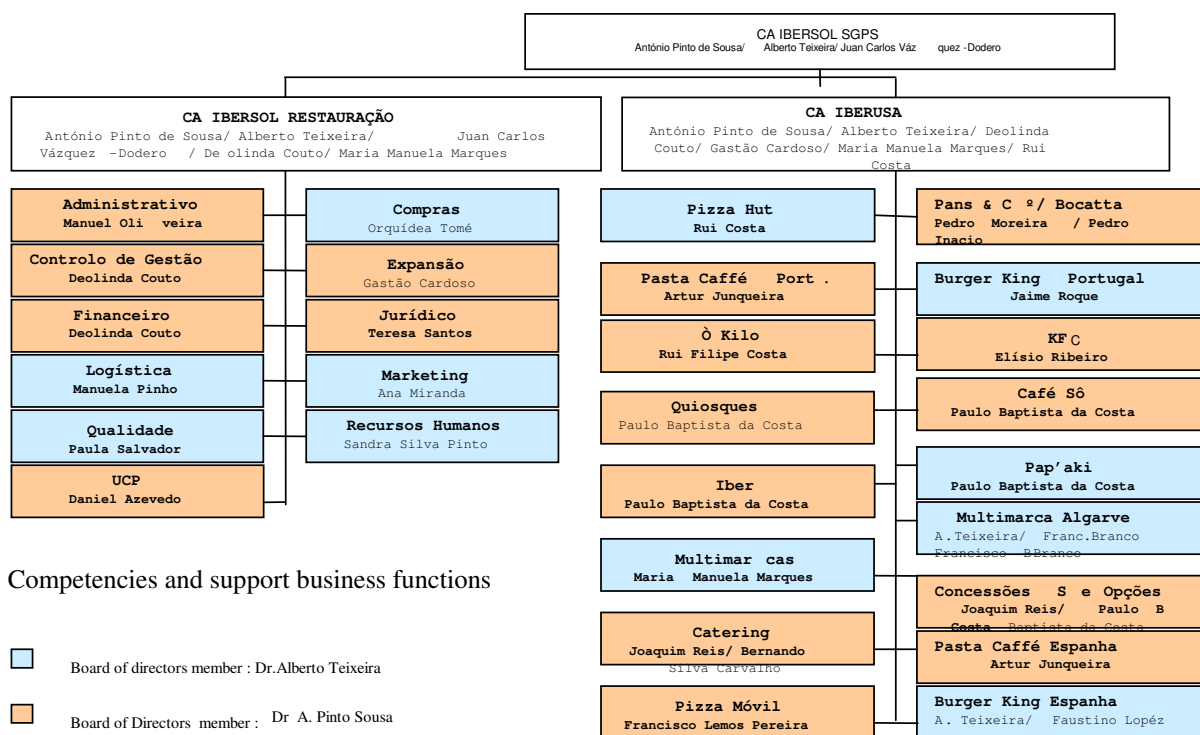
CA IBERSOL SGPS
António Pinto de Sousa/ Alberto Teixeira/ Juan Carlos Vázquez -Dodero

CA IBERSOL RESTAURAÇÃO
António Pinto de Sousa/ Alberto Teixeira/ Juan Carlos Vázquez -Dodero / Deolinda Couto/ Maria Manuela Marques

CA IBERUSA
António Pinto de Sousa/ Alberto Teixeira/ Deolinda Couto/ Gastão Cardoso/ Maria Manuela Marques/ Rui Costa

Administrativo
Manuel Oliveira

Controlo de Gestão
Deolinda Couto

Financeiro
Deolinda Couto

Logística
Manuela Pinho

Qualidade
Paula Salvador

UCP
Daniel Azevedo

Compras
Orquídea Tomé

Expansão
Gastão Cardoso

Jurídico
Teresa Santos

Marketing
Ana Miranda

Recursos Humanos
Sandra Silva Pinto

Pizza Hut
Rui Costa

Pasta Caffé Port.
Artur Junqueira

Ò Kilo
Rui Filipe Costa

Quiosques
Paulo Baptista da Costa

Iber
Paulo Baptista da Costa

Multimarcas
Maria Manuela Marques

Catering
Joaquim Reis/ Bernando Silva Carvalho

Pizza Móvil
Francisco Lemos Pereira

Pans & Cº/ Bocatta
Pedro Moreira / Pedro Inacio

Burger King Portugal
Jaime Roque

KFC
Elísio Ribeiro

Café Sô
Paulo Baptista da Costa

Pap'aki
Paulo Baptista da Costa

Multimarca Algarve
A.Teixeira/ Franc.Branco Francisco BBranco

Concessões S e Opções
Joaquim Reis/ Paulo B Costa Baptista da Costa

Pasta Caffé Espanha
Artur Junqueira

Burger King Espanha
A. Teixeira/ Faustino Lopéz

Competencies and support business functions

Board of directors member : Dr.Alberto Teixeira

Board of Directors member : Dr A. Pinto Sousa